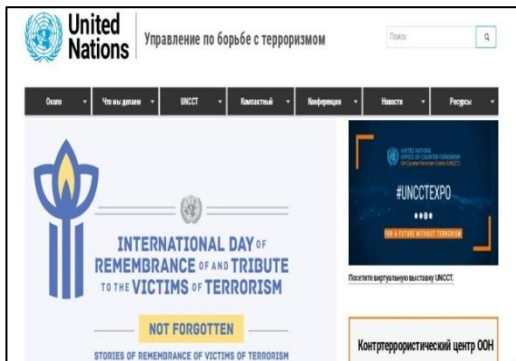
United Nations

Управление по борьбе с терроризмом

Поиск

Около | Что мы делаем | UNCCT | Контактный | Конференции | Новости | Ресурсы

INTERNATIONAL DAY OF REMEMBRANCE OF AND TRIBUTE TO THE VICTIMS OF TERRORISM

NOT FORGOTTEN

STORIES OF REMEMBRANCE OF VICTIMS OF TERRORISM

UNITED NATIONS
OFFICE OF COUNTER-TERRORISM
UN Counter-Terrorism Centre (UNCCT)

#UNCCTEXPO

FOR A FUTURE WITHOUT TERRORISM

Посетите виртуальную выставку UNCCT.

Контртеррористический центр ООН